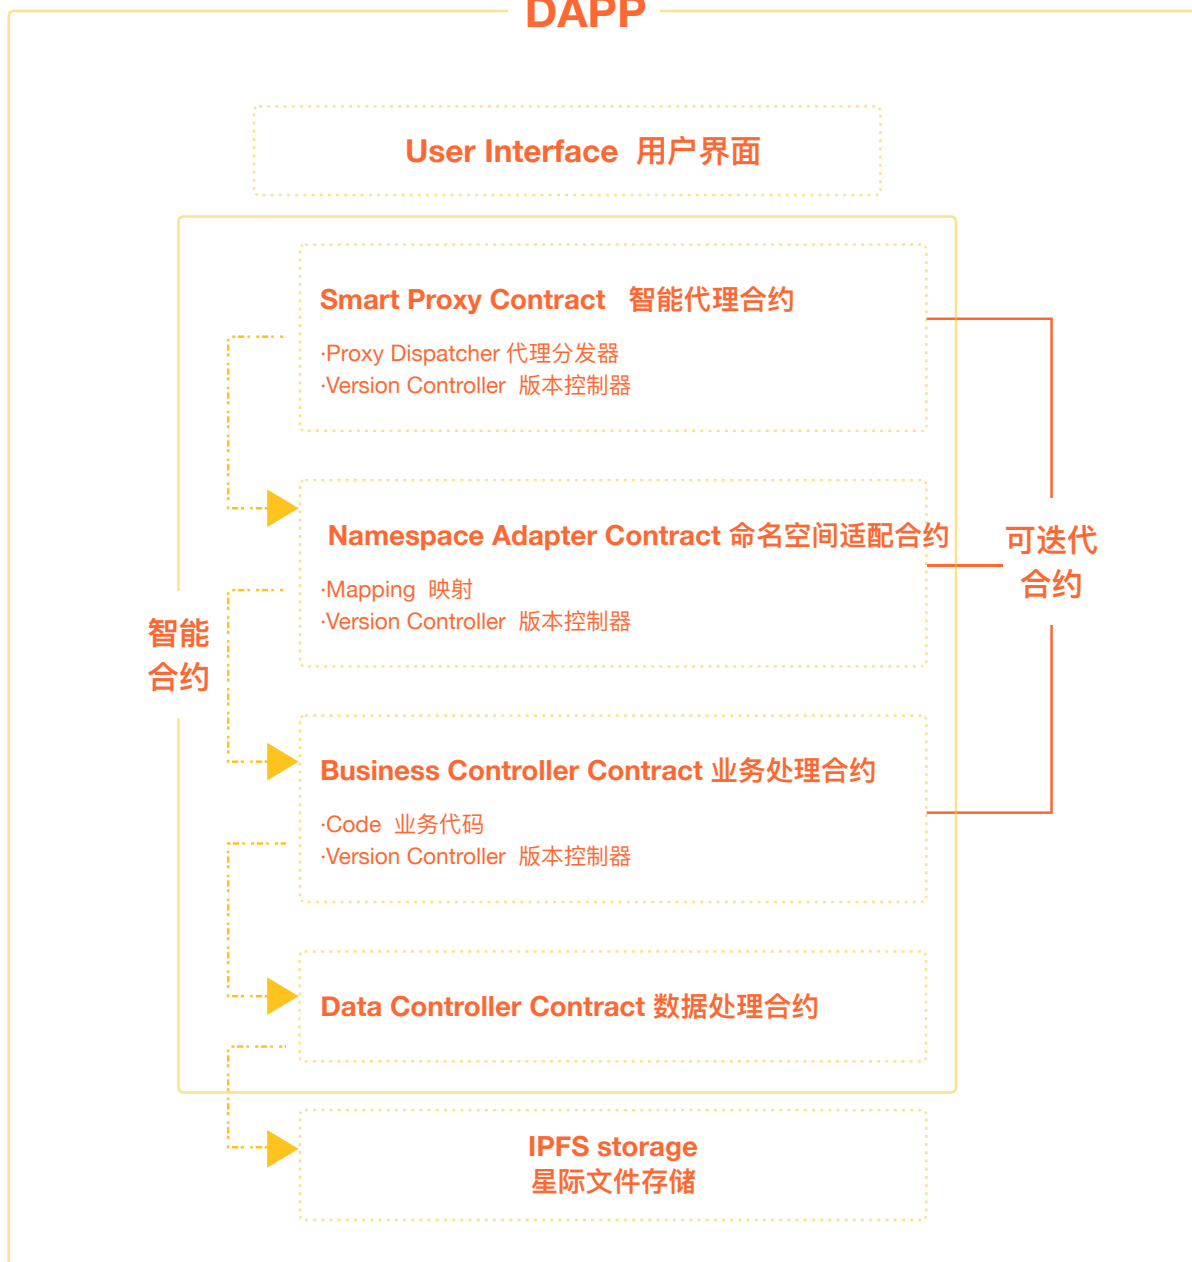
DAPP

User Interface 用户界面

Smart Proxy Contract 智能代理合约

·Proxy Dispatcher 代理分发器
·Version Controller 版本控制器

Namespace Adapter Contract 命名空间适配合约

·Mapping 映射
·Version Controller 版本控制器

智能合约

可迭代合约

Business Controller Contract 业务处理合约

·Code 业务代码
·Version Controller 版本控制器

Data Controller Contract 数据处理合约

IPFS storage
星际文件存储